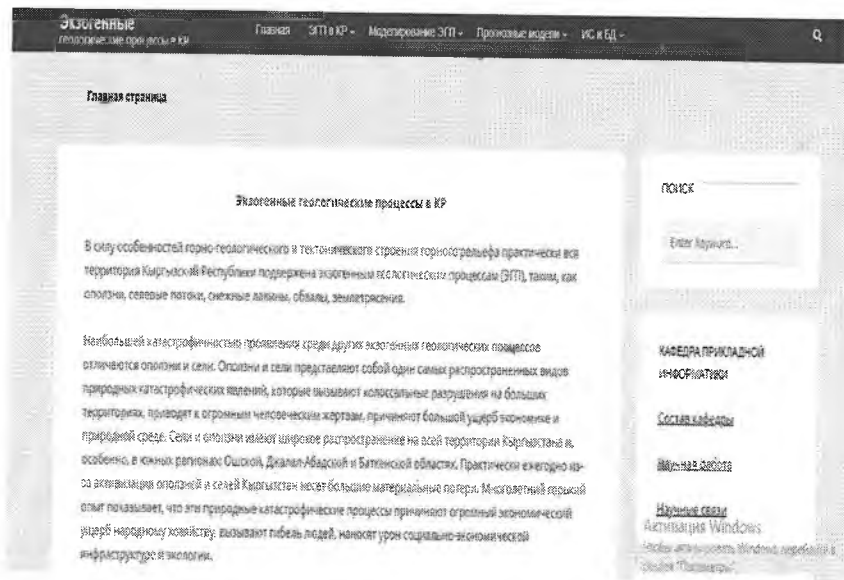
Экзогенные
геологические процессы в КР

Главная ЭГП в КР Моделирование ЭГП Прогнозные модели ИС и БД

Главная страница

Экзогенные геологические процессы в КР

В силу особенностей горно-геологического и тектонического строения горного рельефа практически вся территория Кыргызской Республики подвержена экзогенным геологическим процессам (ЭГП), таким, как оползни, селевые потоки, снежные лавины, обвалы, землетрясения.

Наибольшей катастрофичностью проявления среди других экзогенных геологических процессов отличаются оползни и сели. Оползни и сели представляют собой один из самых распространенных видов природных катастрофических явлений, которые вызывают колоссальные разрушения на больших территориях, приводят к огромным человеческим жертвам, причиняют большой ущерб экономике и природной среде. Сели и оползни имеют широкое распространение на всей территории Кыргызстана и, особенно, в южных регионах Ошской, Джалал-Абадской и Баткенской областях. Практически ежегодно из-за активизации оползней и селей Кыргызстан несет большие материальные потери. Многолетний горький опыт показывает, что эти природные катастрофические процессы причиняют огромный экономический ущерб народному хозяйству, вызывают гибель людей, наносят урон социально-экономической инфраструктуре и экологии.

ПОИСК

Enter Keyword...

КАФЕДРА ПРИКЛАДНОЙ ИНФОРМАТИКИ

Состав кафедры

Научная работа

Научные связи

Активация Windows
Чтобы активировать Windows, перейдите в раздел "Параметры".